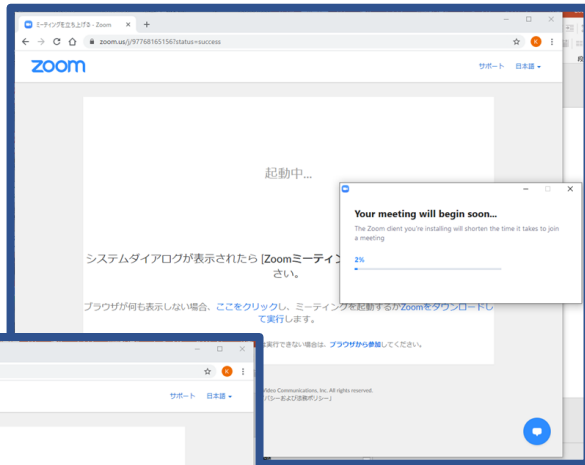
ミーティングを立ち上げる - Zoom
+
zoom.us/j/97768165156?status=success
K
zoom
サポート 日本語

起動中...

システムダイアログが表示されたら [Zoomミーティン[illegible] さい。

ブラウザが何も表示しない場合、ここをクリックし、ミーティングを起動するかZoomをダウンロードして実行します。

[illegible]実行できない場合は、ブラウザから参加してください。

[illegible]Video Communications, Inc. All rights reserved.
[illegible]バシー および 法務ポリシー

Your meeting will begin soon...
The Zoom client you're installing will shorten the time it takes to join a meeting
2%

K
サポート 日本語